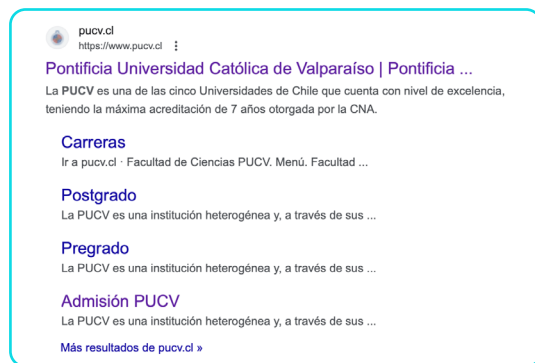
pucv.cl
https://www.pucv.cl ⋮

Pontificia Universidad Católica de Valparaíso | Pontificia ...

La PUCV es una de las cinco Universidades de Chile que cuenta con nivel de excelencia, teniendo la máxima acreditación de 7 años otorgada por la CNA.

Carreras
Ir a pucv.cl · Facultad de Ciencias PUCV. Menú. Facultad ...

Postgrado
La PUCV es una institución heterogénea y, a través de sus ...

Pregrado
La PUCV es una institución heterogénea y, a través de sus ...

Admisión PUCV
La PUCV es una institución heterogénea y, a través de sus ...

Más resultados de pucv.cl »